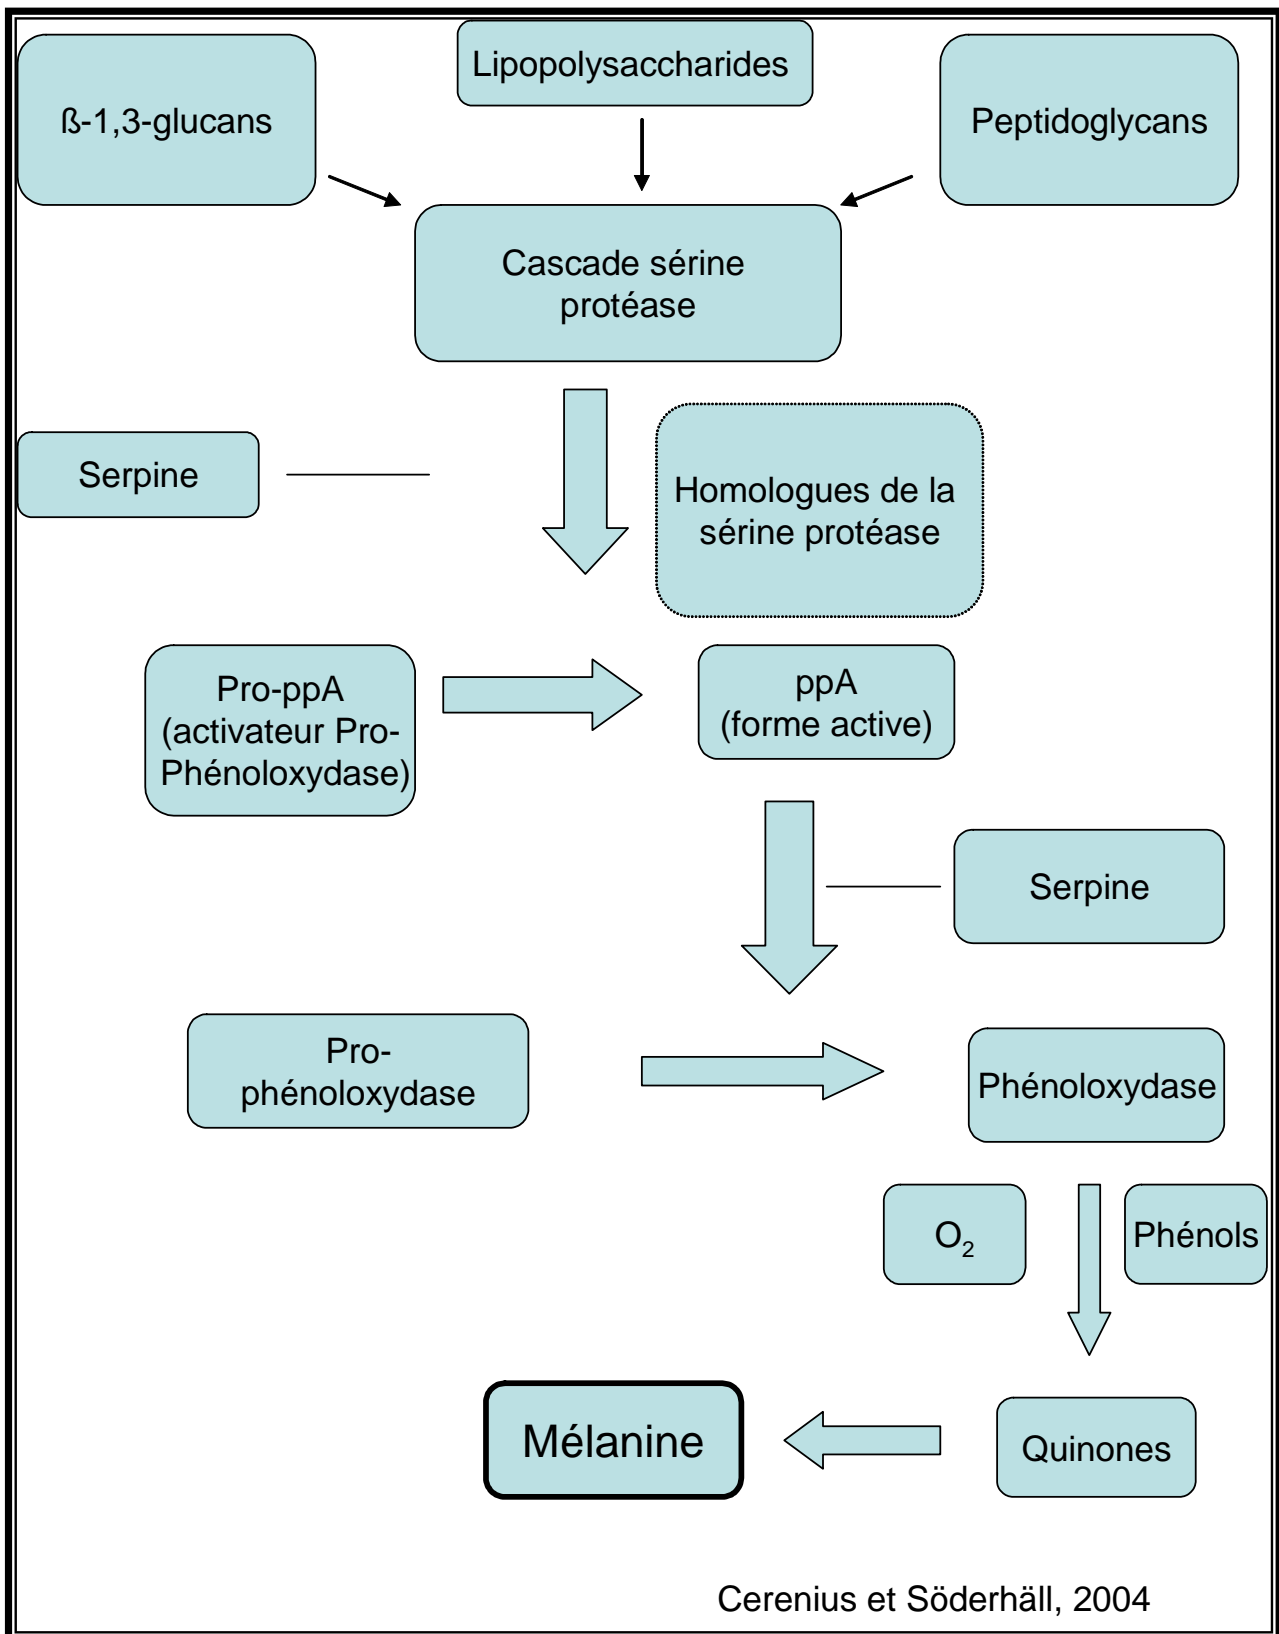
ß-1,3-glucans

Lipopolysaccharides

Peptidoglycans

Cascade sérine protéase

Serpine

Homologues de la sérine protéase

Pro-ppA (activateur Pro-Phénoloxydase)

ppA (forme active)

Serpine

Pro-phénoloxydase

Phénoloxydase

$O_2$

Phénols

Mélanine

Quinones

Cerenius et Söderhäll, 2004